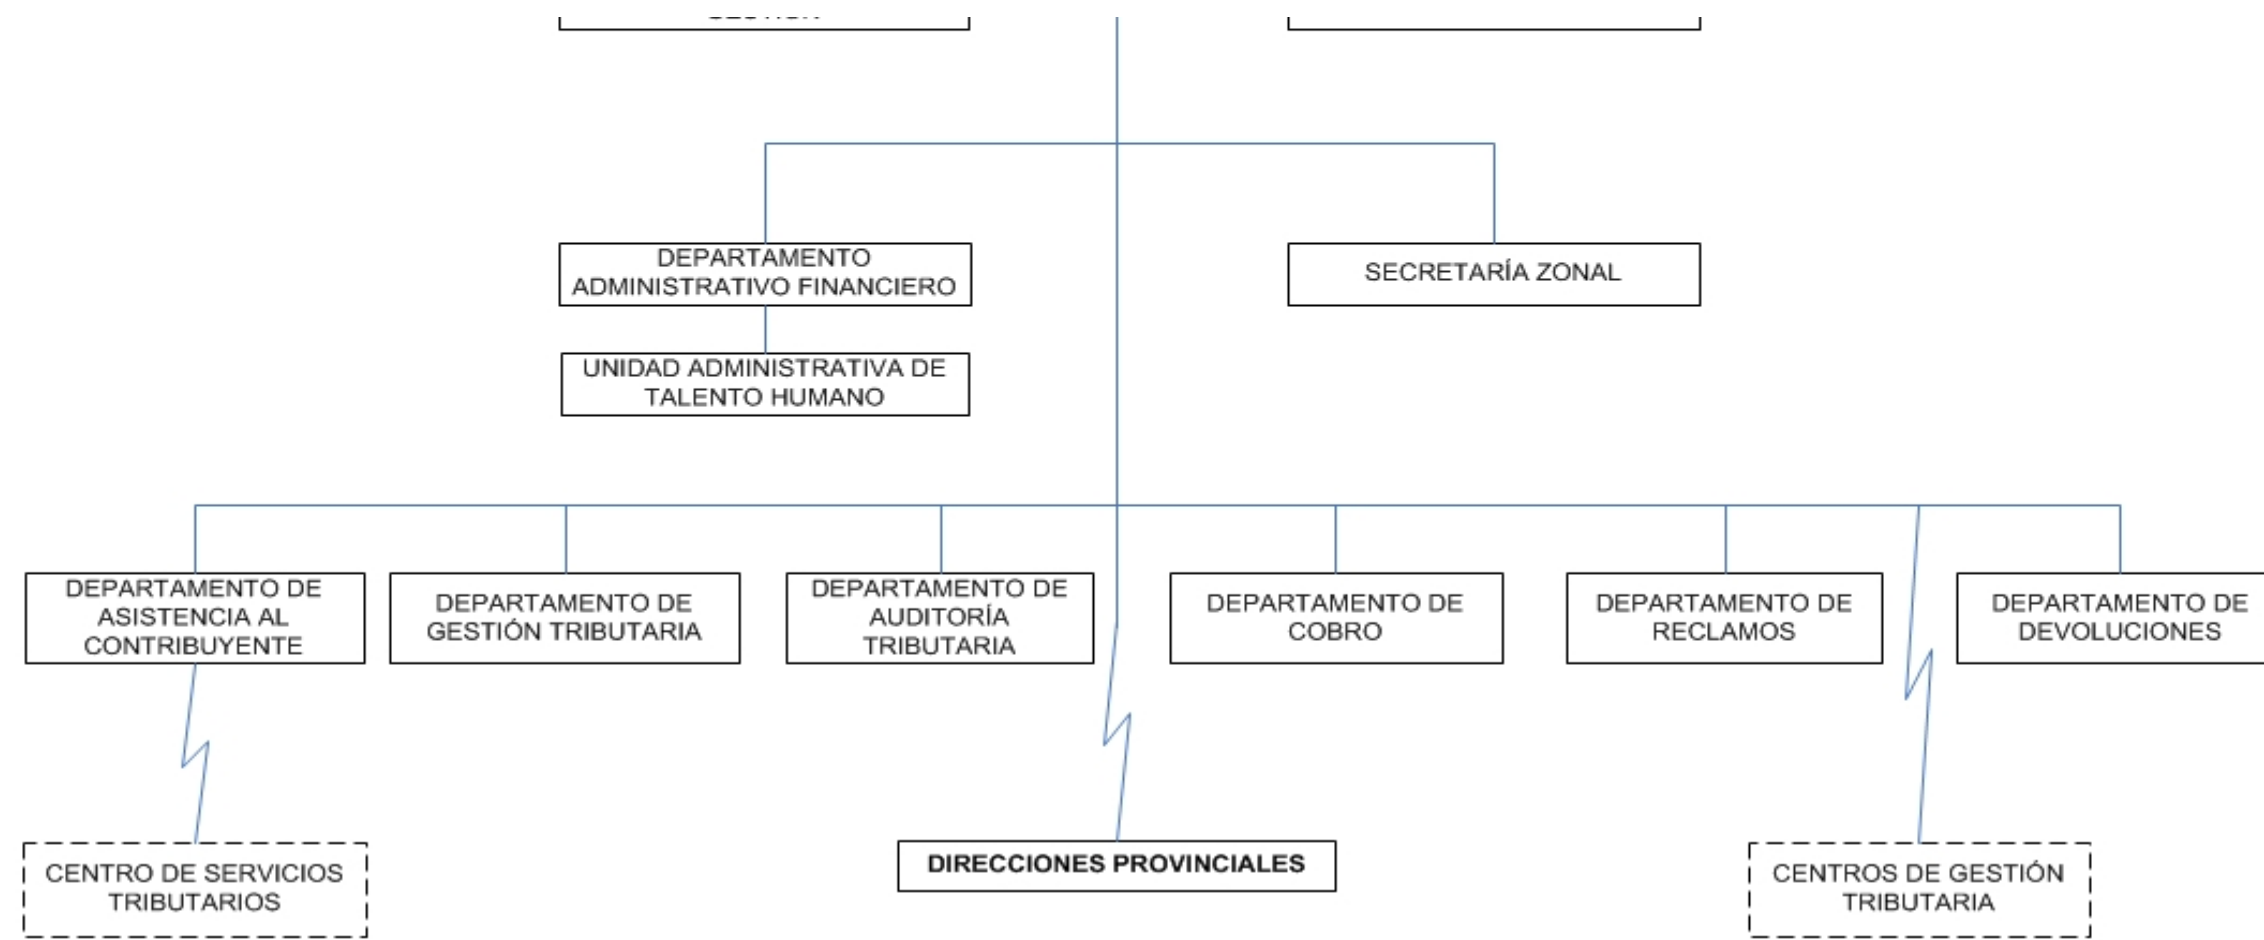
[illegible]

DEPARTAMENTO ADMINISTRATIVO FINANCIERO

SECRETARÍA ZONAL

UNIDAD ADMINISTRATIVA DE TALENTO HUMANO

DEPARTAMENTO DE ASISTENCIA AL CONTRIBUYENTE

DEPARTAMENTO DE GESTIÓN TRIBUTARIA

DEPARTAMENTO DE AUDITORÍA TRIBUTARIA

DEPARTAMENTO DE COBRO

DEPARTAMENTO DE RECLAMOS

DEPARTAMENTO DE DEVOLUCIONES

CENTRO DE SERVICIOS TRIBUTARIOS

DIRECCIONES PROVINCIALES

CENTROS DE GESTIÓN TRIBUTARIA